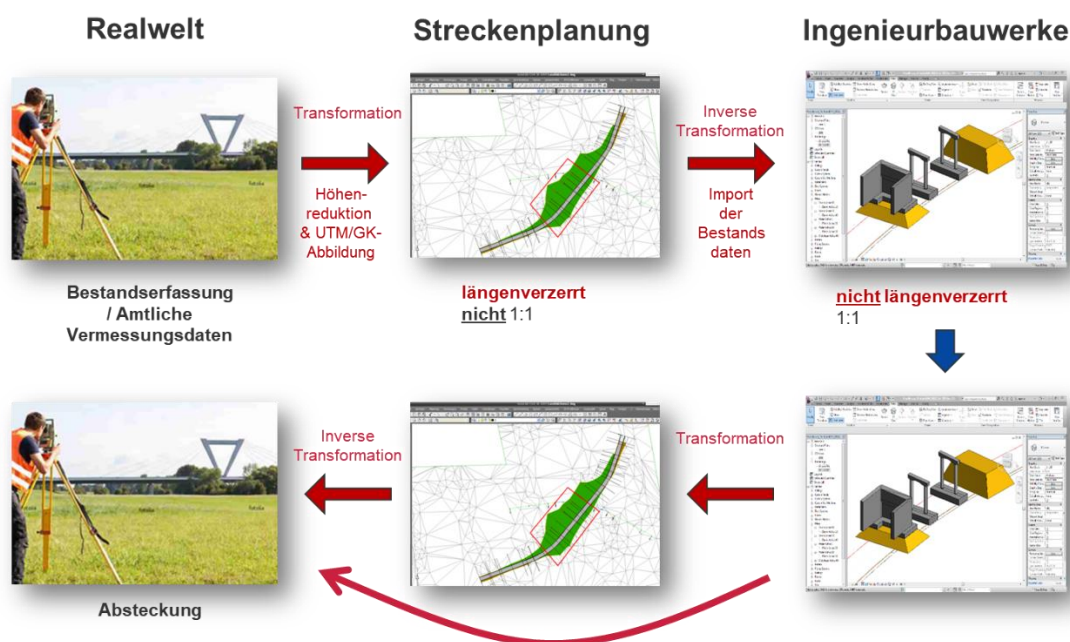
Realwelt

Streckenplanung

Ingenieurbauwerke

Transformation

Höhenreduktion & UTM/GK-Abbildung

Inverse Transformation

Import der Bestands daten

Bestandserfassung / Amtliche Vermessungsdaten

längenverzerrt
nicht 1:1

nicht längenverzerrt
1:1

Inverse Transformation

Transformation

Absteckung